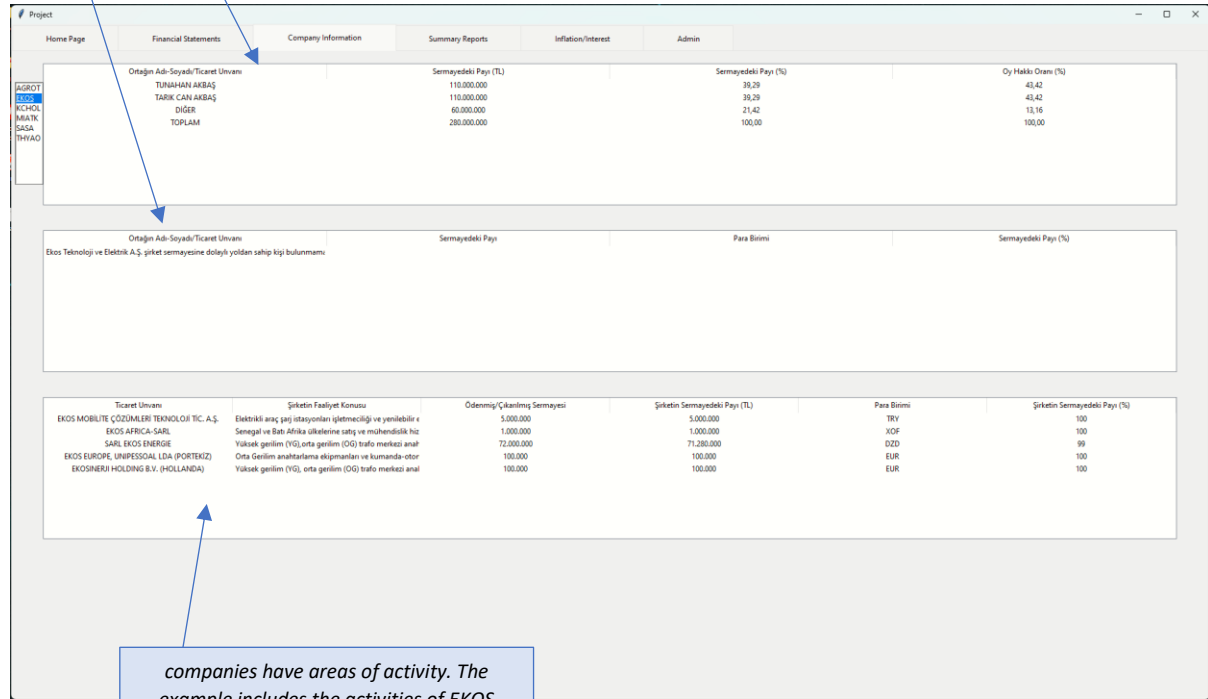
Project

Home Page | Financial Statements | Company Information | Summary Reports | Inflation/Interest | Admin

AGROT
EKOS
KCHOL
MIATK
SASA
THYAO

| Ortağın Adı-Soyadı/Ticaret Unvanı | Sermayedeki Payı (TL) | Sermayedeki Payı (%) | Oy Hakkı Oranı (%) |
|---|---|---|---|
| TUNAHAN AKBAŞ | 110.000.000 | 39,29 | 43,42 |
| TARIK CAN AKBAŞ | 110.000.000 | 39,29 | 43,42 |
| DİĞER | 60.000.000 | 21,42 | 13,16 |
| TOPLAM | 280.000.000 | 100,00 | 100,00 |

| Ortağın Adı-Soyadı/Ticaret Unvanı | Sermayedeki Payı | Para Birimi | Sermayedeki Payı (%) |
|---|---|---|---|
| Ekos Teknoloji ve Elektrik A.Ş. şirket sermayesine dolaylı yoldan sahip kişi bulunmama | | | |

| Ticaret Unvanı | Şirketin Faaliyet Konusu | Ödenmiş/Çıkarılmış Sermayesi | Şirketin Sermayedeki Payı (TL) | Para Birimi | Şirketin Sermayedeki Payı (%) |
|---|---|---|---|---|---|
| EKOS MOBİLİTE ÇÖZÜMLERİ TEKNOLOJİ TİC. A.Ş. | Elektrikli araç şarj istasyonları işletmeciliği ve yenilebilir e | 5.000.000 | 5.000.000 | TRY | 100 |
| EKOS AFRICA-SARL | Senegal ve Batı Afrika ülkelerine satış ve mühendislik hiz | 1.000.000 | 1.000.000 | XOF | 100 |
| SARL EKOS ENERGIE | Yüksek gerilim (YG), orta gerilim (OG) trafo merkezi anah | 72.000.000 | 71.280.000 | DZD | 99 |
| EKOS EUROPE, UNIPESSOAL LDA (PORTEKİZ) | Orta Gerilim anahtarlama ekipmanları ve kumanda-otor | 100.000 | 100.000 | EUR | 100 |
| EKOSINERJI HOLDING B.V. (HOLLANDA) | Yüksek gerilim (YG), orta gerilim (OG) trafo merkezi anal | 100.000 | 100.000 | EUR | 100 |

companies have areas of activity. The example includes the activities of EKOS